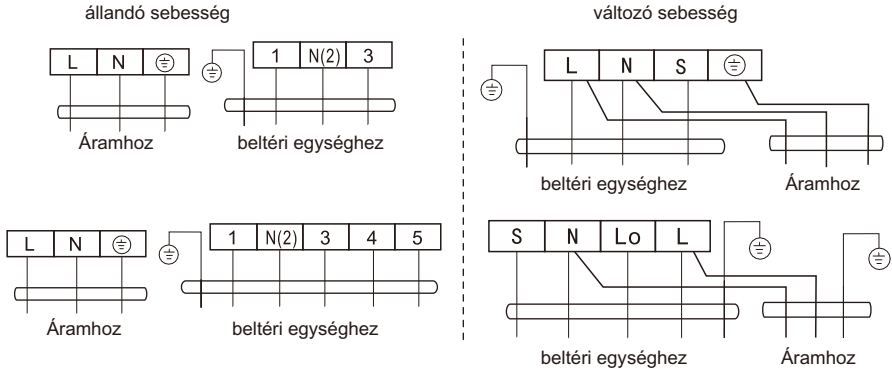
állandó sebesség

L | N | ⏚

Áramhoz

⏚

1 | N(2) | 3

beltéri egységhez

L | N | ⏚

Áramhoz

⏚

1 | N(2) | 3 | 4 | 5

beltéri egységhez

változó sebesség

⏚

L | N | S | ⏚

beltéri egységhez

Áramhoz

S | N | Lo | L

⏚

⏚

beltéri egységhez

Áramhoz